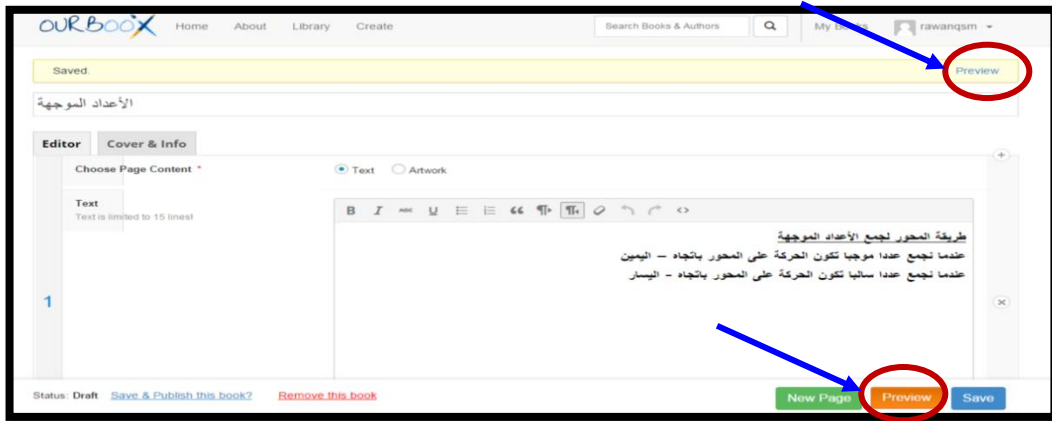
OURBOOX Home About Library Create Search Books & Authors My Books rawanqsm

Saved. Preview

الأعداد الموجهة

Editor Cover & Info

Choose Page Content * Text Artwork

Text
Text is limited to 15 lines!

B I ABC U ¶

طريقة المحور لجمع الأعداد الموجهة
عندما نجمع عددا موجبا تكون الحركة على المحور باتجاه – اليمين
عندما نجمع عددا سالبا تكون الحركة على المحور باتجاه – اليسار

1

Status: Draft Save & Publish this book? Remove this book New Page Preview Save